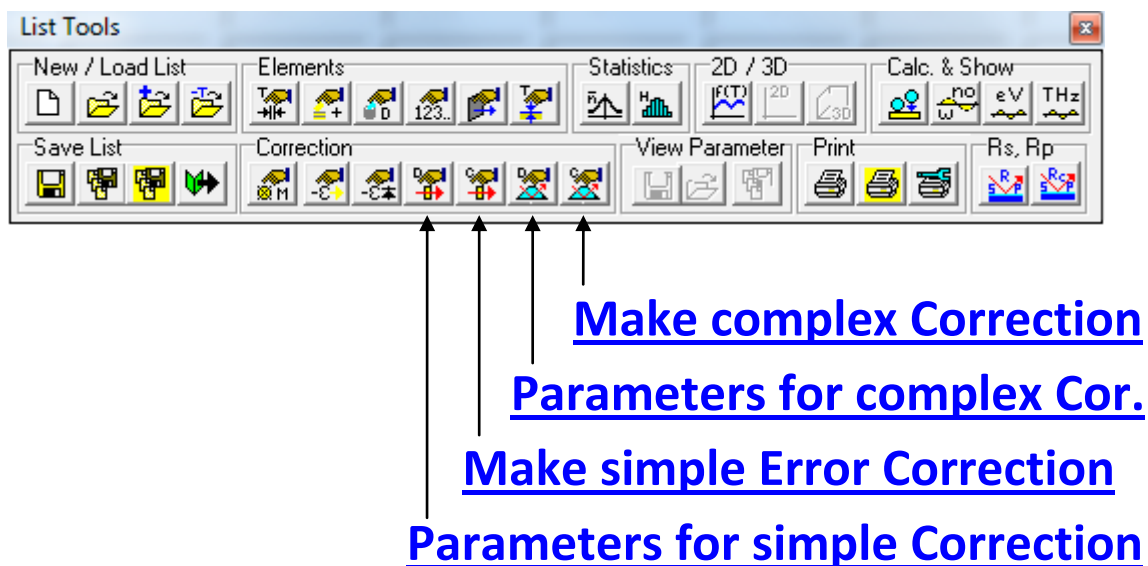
List Tools

New / Load List

Elements

Statistics

2D / 3D

Calc. & Show

no

eV

THz

Save List

Correction

View Parameter

Print

Rs, Rp

Make complex Correction

Parameters for complex Cor.

Make simple Error Correction

Parameters for simple Correction